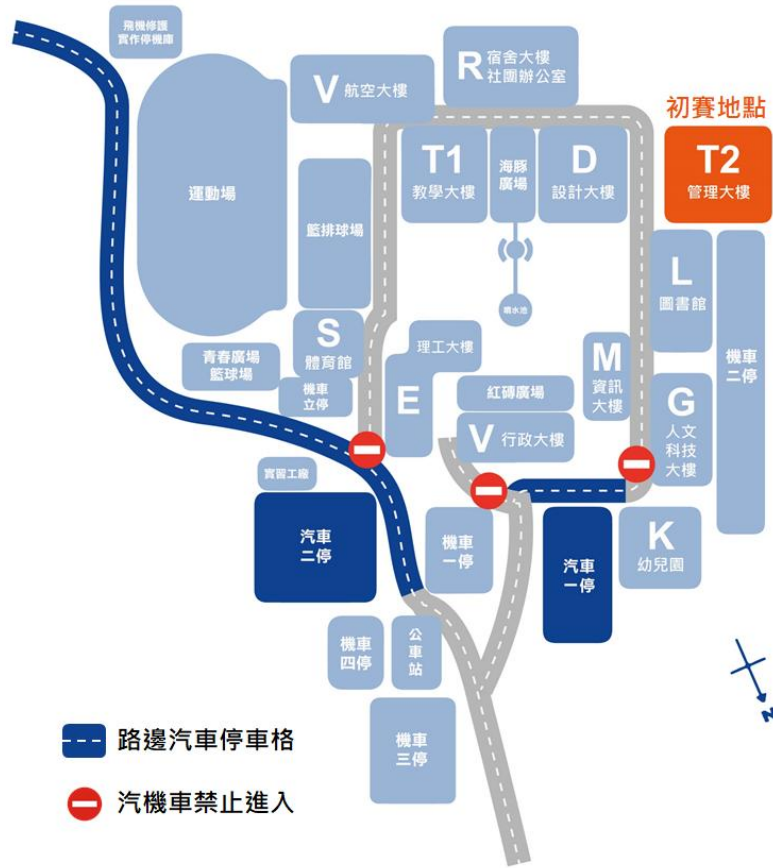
飛機修護實作停機庫

V 航空大樓

R 宿舍大樓 社團辦公室

初賽地點

T2 管理大樓

運動場

T1 教學大樓

海豚廣場

D 設計大樓

藍排球場

噴水池

L 圖書館

機車二停

S 體育館

青春廣場 籃球場

理工大樓

M 資訊大樓

機車立停

E

紅磚廣場

G 人文科技大樓

V 行政大樓

實習工廠

汽車二停

機車一停

汽車一停

K 幼兒園

機車四停

公車站

N

機車三停

路邊汽車停車格

汽機車禁止進入